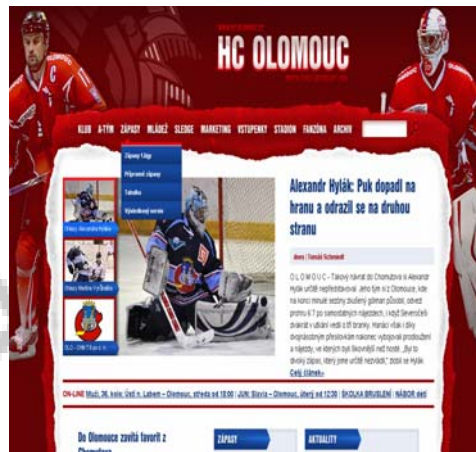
HC OLOMOUC

KLUB A-TÝM ZÁPASY MLÁDEŽ SLEDGE MARKETING VSTUPENKY STADION FANZÓNA ARCHIV

Zápasy I.liga
Přípravné zápasy
Tabulka
Výsledková verze

Alexandr Hylák: Puk dopadl na hranu a odrazil se na druhou stranu

Autor | Tomáš Schmiedt

O L O M O U C - Takový návrat do Chomutova si Alexandr Hylák určitě nepředstavoval. Jeho tým si z Chomutova, kde na konci minulé sezony zbuilený gólman působil, odvezl prohru 6:7 po samostatných nájezdech, i když Severočeši dvakrát v utkání vedli o tři branky. Hanáci však i díky dvojnásobným přesilovkám nakonec vybojovali prodloužení a nájezdy, ve kterých byli šikovnější než hosté. „Byl to divoký zápas, ve kterým jsme určitě nezvládli," dodal se Hylák.
Celý článek»

ON-LINE Muži, 36. kolo: Ústí n. Labem – Olomouc, středa od 18:00 | JUN: Slavia – Olomouc, úterý od 17:30 | ŠKOLKA BRUSLENÍ | NÁBOR dětí

Do Olomouce zavítá favorit z Chomutova

ZÁPASY

AKTUALITY